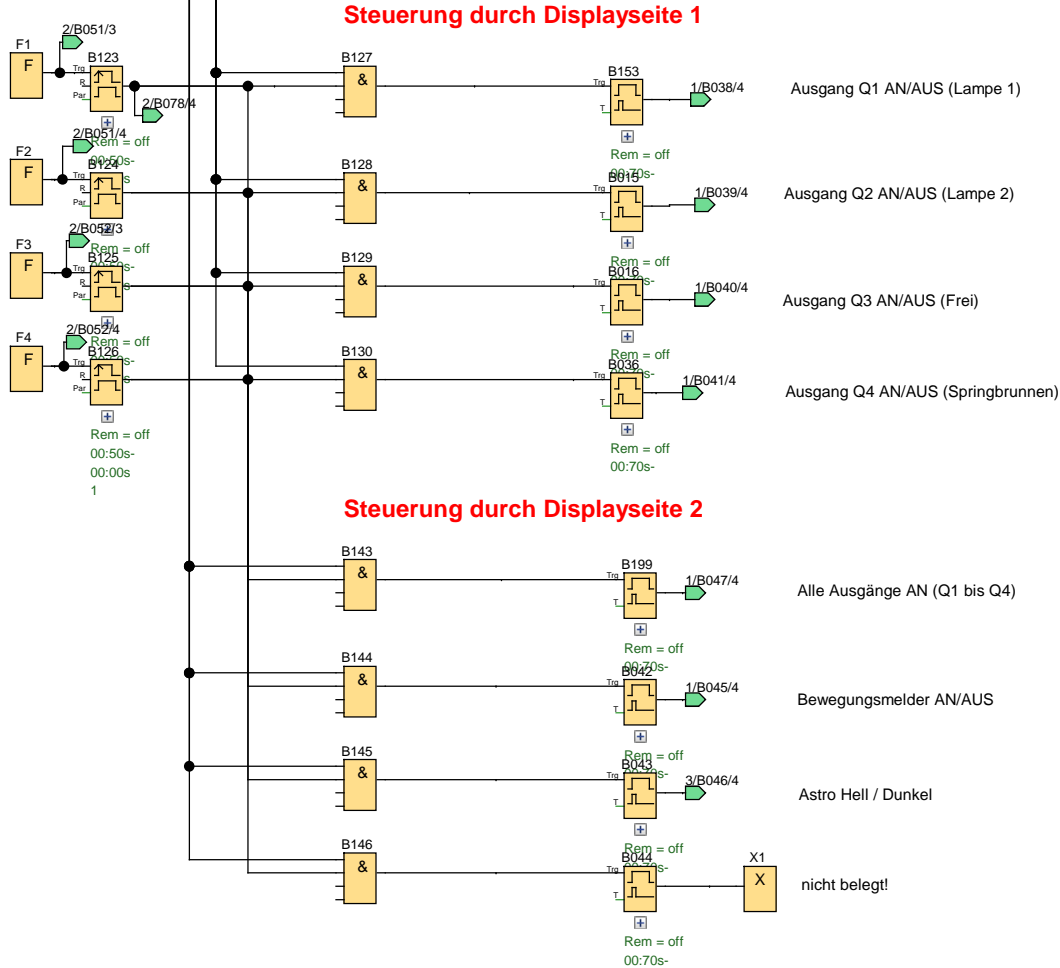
Steuerung durch Displayseite 1

F1
F
2/B051/3
B123
Trg
R
Par
2/B078/4
B127
&
B153
Trg
T
1/B038/4
Ausgang Q1 AN/AUS (Lampe 1)
Rem = off
00:70s-

F2
F
2/B051/4
Rem = off
00:50s-
B124
B128
&
B015
Trg
T
1/B039/4
Ausgang Q2 AN/AUS (Lampe 2)
Rem = off

F3
F
2/B052/3
Rem = off
B125
Trg
R
Par
B129
&
B016
Trg
T
1/B040/4
Ausgang Q3 AN/AUS (Frei)
Rem = off

F4
F
2/B052/4
Rem = off
B126
Trg
R
Par
B130
&
B036
Trg
T
1/B041/4
Ausgang Q4 AN/AUS (Springbrunnen)
Rem = off
00:50s-
00:00s
1
Rem = off
00:70s-

Steuerung durch Displayseite 2

B143
&
B199
Trg
T
1/B047/4
Alle Ausgänge AN (Q1 bis Q4)
Rem = off
00:70s-

B144
&
B042
Trg
T
1/B045/4
Bewegungsmelder AN/AUS
Rem = off

B145
&
B043
Trg
T
3/B046/4
Astro Hell / Dunkel
Rem = off

B146
&
B044
Trg
T
X1
X
nicht belegt!
Rem = off
00:70s-